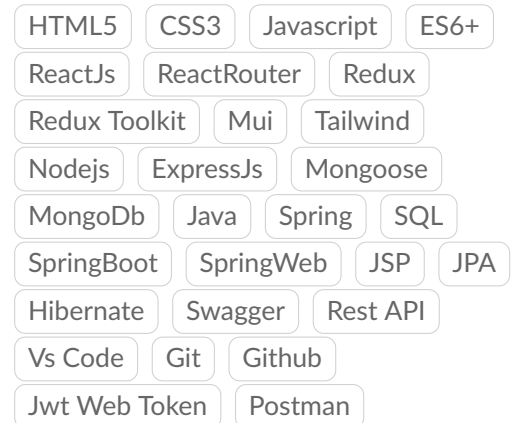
HTML5 CSS3 Javascript ES6+
ReactJs ReactRouter Redux
Redux Toolkit Mui Tailwind
Nodejs ExpressJs Mongoose
MongoDb Java Spring SQL
SpringBoot SpringWeb JSP JPA
Hibernate Swagger Rest API
Vs Code Git Github
Jwt Web Token Postman